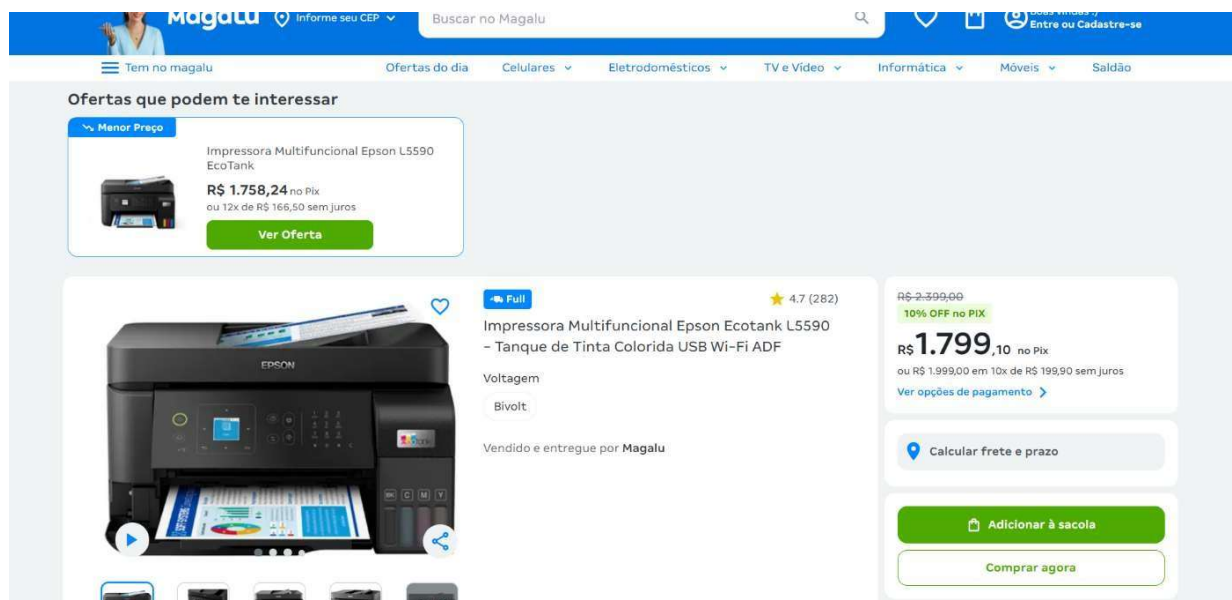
Magalu Informe seu CEP

Buscar no Magalu

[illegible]
Entre ou Cadastre-se

Tem no magalu | Ofertas do dia | Celulares | Eletrodomésticos | TV e Vídeo | Informática | Móveis | Saldão

Ofertas que podem te interessar

Menor Preço

Impressora Multifuncional Epson L5590 EcoTank

R$ 1.758,24 no Pix
ou 12x de R$ 166,50 sem juros

Ver Oferta

EPSON

Full

4.7 (282)

Impressora Multifuncional Epson Ecotank L5590 - Tanque de Tinta Colorida USB Wi-Fi ADF

Voltagem

Bivolt

Vendido e entregue por Magalu

R$ 2.399,00
10% OFF no PIX
R$ 1.799,10 no Pix
ou R$ 1.999,00 em 10x de R$ 199,90 sem juros
Ver opções de pagamento

Calcular frete e prazo

Adicionar à sacola

Comprar agora